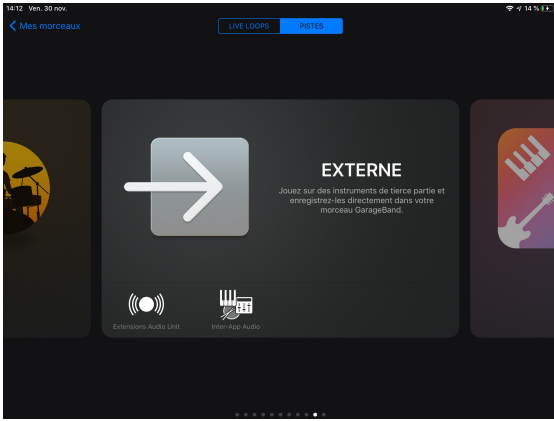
14:12 Ven. 30 nov.

14 %

Mes morceaux

LIVE LOOPS PISTES

EXTERNE

Jouez sur des instruments de tierce partie et enregistrez-les directement dans votre morceau GarageBand.

Extensions Audio Unit

Inter-App Audio